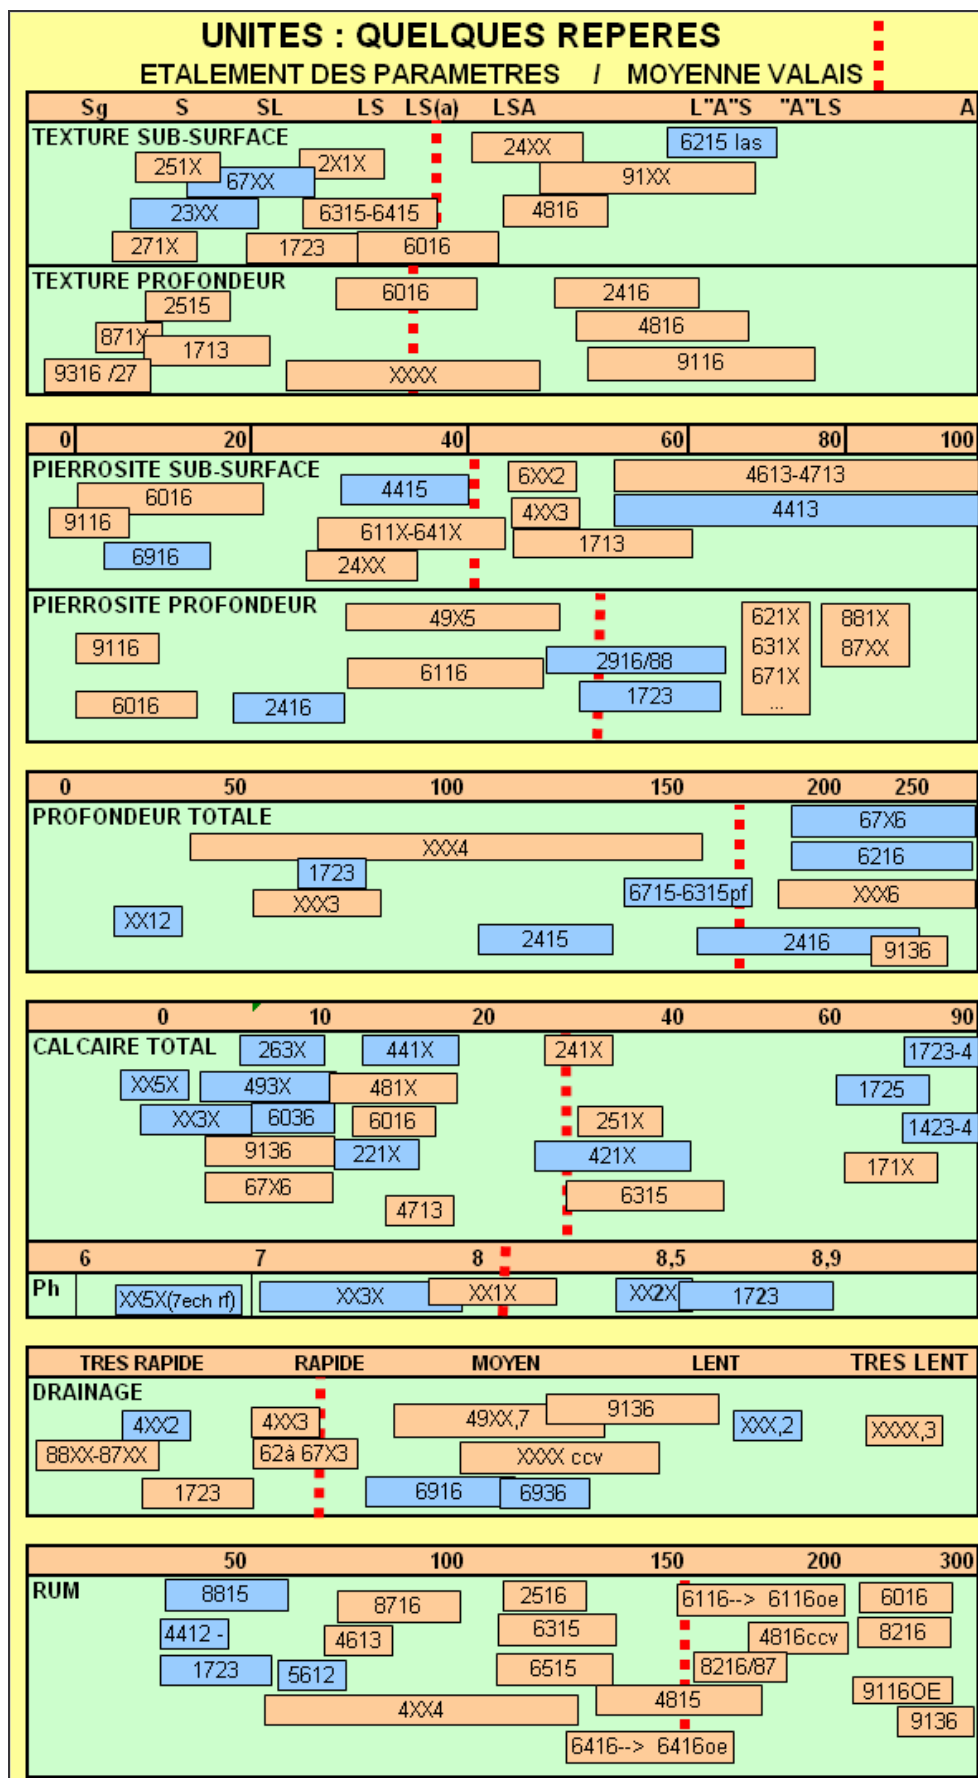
UNITES : QUELQUES REPERES
ETALEMENT DES PARAMETRES / MOYENNE VALAIS

Sg S SL LS LS(a) LSA L"A"S "A"LS A
TEXTURE SUB-SURFACE
251X 2X1X 67XX 23XX 6315-6415 271X 1723 6016 24XX 6215 las 91XX 4816

TEXTURE PROFONDEUR
2515 871X 1713 9316 /27 6016 XXXX 2416 4816 9116

0 20 40 60 80 100
PIERROSITE SUB-SURFACE
6016 9116 6916 4415 611X-641X 24XX 6XX2 4XX3 1713 4613-4713 4413

PIERROSITE PROFONDEUR
9116 6016 2416 49X5 6116 2916/88 1723 621X 631X 671X ... 881X 87XX

0 50 100 150 200 250
PROFONDEUR TOTALE
XXX4 1723 XXX3 XX12 2415 6715-6315pf 67X6 6216 XXX6 2416 9136

0 10 20 40 60 90
CALCAIRE TOTAL
263X 441X XX5X 493X 481X XX3X 6036 6016 9136 221X 67X6 4713 241X 251X 421X 6315 1723-4 1725 1423-4 171X

6 7 8 8,5 8,9
Ph
XX5X(7ech rf) XX3X XX1X XX2X 1723

TRES RAPIDE RAPIDE MOYEN LENT TRES LENT
DRAINAGE
4XX2 88XX-87XX 1723 4XX3 62à 67X3 49XX,7 9136 XXXX ccv 6916 6936 XXX,2 XXXX,3

50 100 150 200 300
RUM
8815 4412 - 1723 5612 8716 4613 4XX4 2516 6315 6515 4815 6116--> 6116oe 4816ccv 8216/87 6416--> 6416oe 6016 8216 9116OE 9136